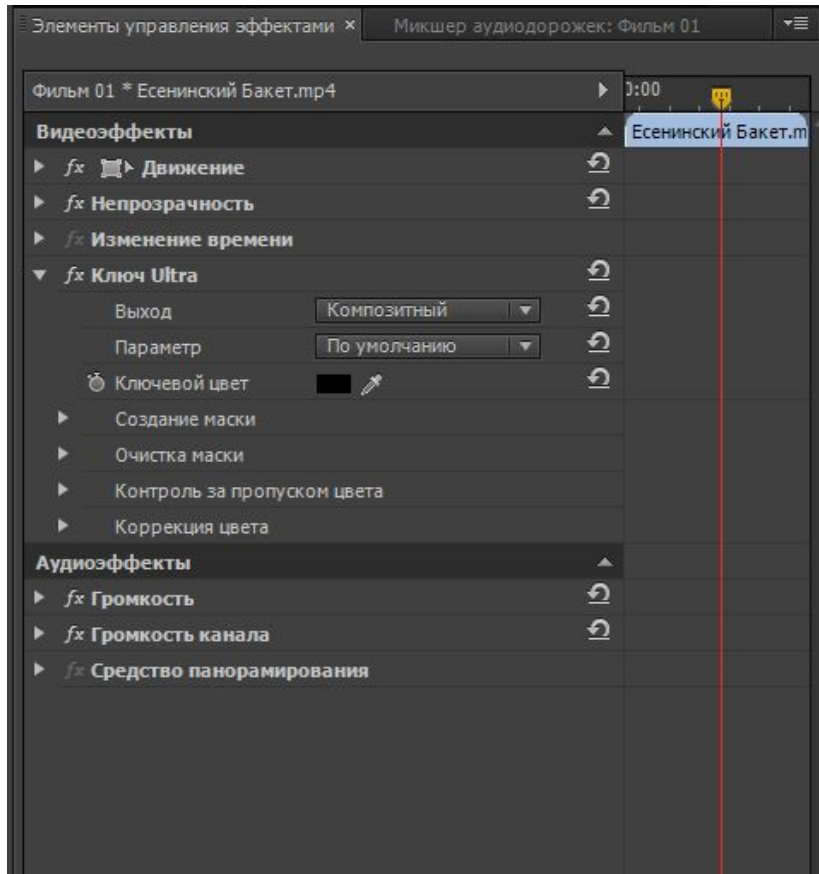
Элементы управления эффектами × Микшер аудиодорожек: Фильм 01

Фильм 01 * Есенинский Бакет.mp4

):00

Есенинский Бакет.m

Видеоэффекты

fx Движение

fx Непрозрачность

fx Изменение времени

fx Ключ Ultra

Выход Композитный

Параметр По умолчанию

Ключевой цвет

Создание маски

Очистка маски

Контроль за пропуском цвета

Коррекция цвета

Аудиоэффекты

fx Громкость

fx Громкость канала

fx Средство панорамирования